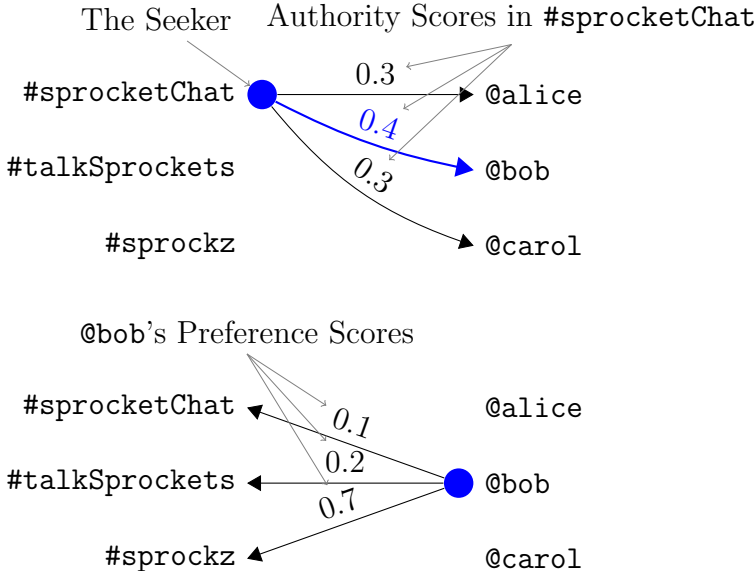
The Seeker

Authority Scores in #sprocketChat

#sprocketChat

0.3

0.4

0.3

@alice

#talkSprockets

@bob

#sprockz

@carol

@bob's Preference Scores

#sprocketChat

0.1

@alice

#talkSprockets

0.2

@bob

0.7

#sprockz

@carol